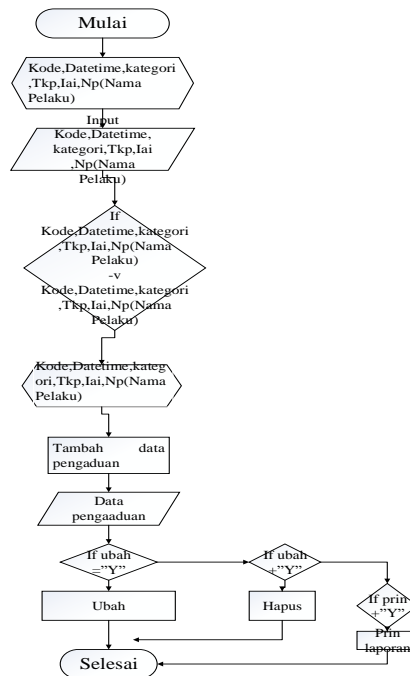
Mulai

Kode,Datetime,kategori ,Tkp,Iai,Np(Nama Pelaku)

Input Kode,Datetime, kategori,Tkp,Iai ,Np(Nama Pelaku)

If Kode,Datetime,kategori ,Tkp,Iai,Np(Nama Pelaku) -v Kode,Datetime,kategori ,Tkp,Iai,Np(Nama Pelaku)

Kode,Datetime,kategori,Tkp,Iai,Np(Nama Pelaku)

Tambah data pengaduan

Data pengaduan

If ubah ="Y"

If ubah +"Y"

If prin +"Y"

Ubah

Hapus

Prin laporan

Selesai